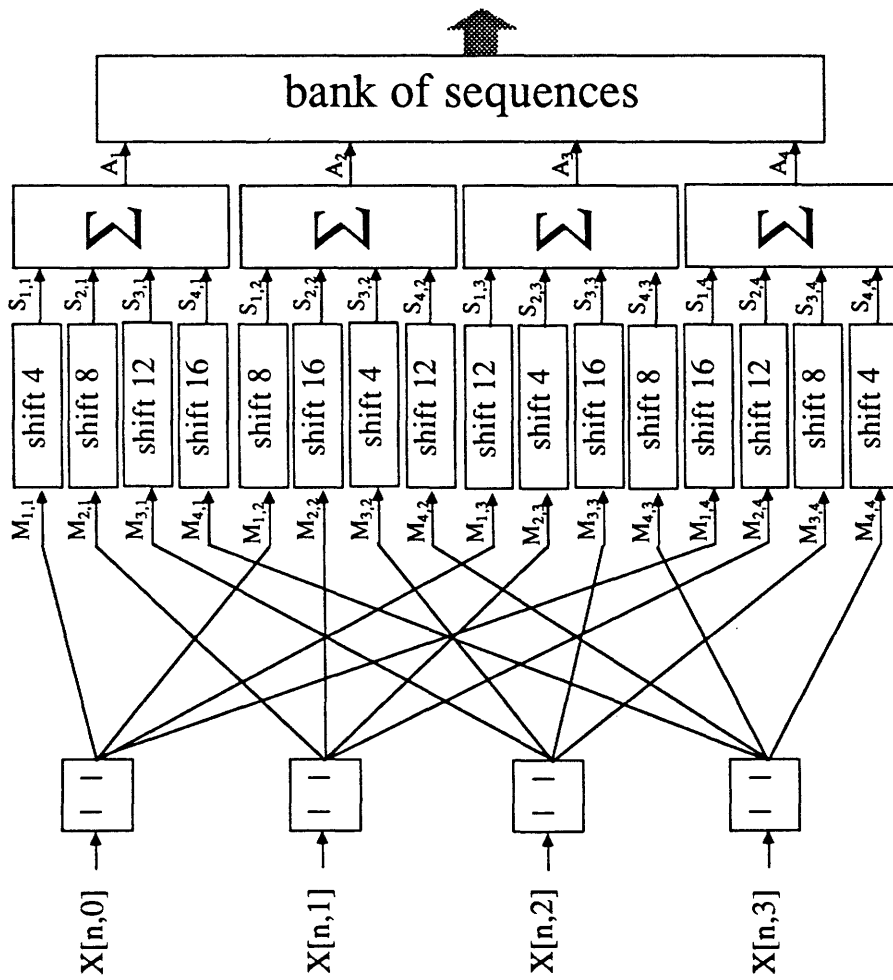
bank of sequences

$A_1$ $A_2$ $A_3$ $A_4$

$\Sigma$ $\Sigma$ $\Sigma$ $\Sigma$

$S_{1,1}$ $S_{2,1}$ $S_{3,1}$ $S_{4,1}$ $S_{1,2}$ $S_{2,2}$ $S_{3,2}$ $S_{4,2}$ $S_{1,3}$ $S_{2,3}$ $S_{3,3}$ $S_{4,3}$ $S_{1,4}$ $S_{2,4}$ $S_{3,4}$ $S_{4,4}$

shift 4 shift 8 shift 12 shift 16 shift 8 shift 16 shift 4 shift 12 shift 12 shift 4 shift 16 shift 8 shift 16 shift 12 shift 8 shift 4

$M_{1,1}$ $M_{2,1}$ $M_{3,1}$ $M_{4,1}$ $M_{1,2}$ $M_{2,2}$ $M_{3,2}$ $M_{4,2}$ $M_{1,3}$ $M_{2,3}$ $M_{3,3}$ $M_{4,3}$ $M_{1,4}$ $M_{2,4}$ $M_{3,4}$ $M_{4,4}$

X[n,0] X[n,1] X[n,2] X[n,3]